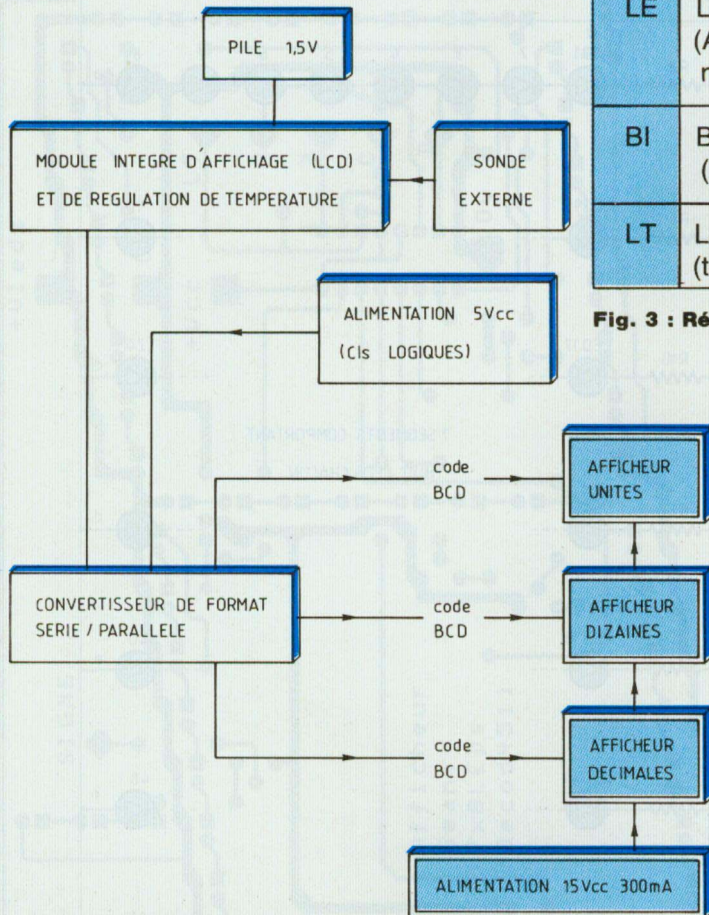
PILE 1,5V

MODULE INTEGRE D'AFFICHAGE (LCD) ET DE REGULATION DE TEMPERATURE

SONDE EXTERNE

ALIMENTATION 5Vcc (CIs LOGIQUES)

code BCD

AFFICHEUR UNITES

CONVERTISSEUR DE FORMAT SERIE / PARALLELE

code BCD

AFFICHEUR DIZAINES

code BCD

AFFICHEUR DECIMALES

ALIMENTATION 15Vcc 300mA

| LE | L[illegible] (A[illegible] r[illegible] |
|---|---|
| BI | B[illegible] ([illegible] |
| LT | L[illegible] (t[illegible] |

Fig. 3 : Ré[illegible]